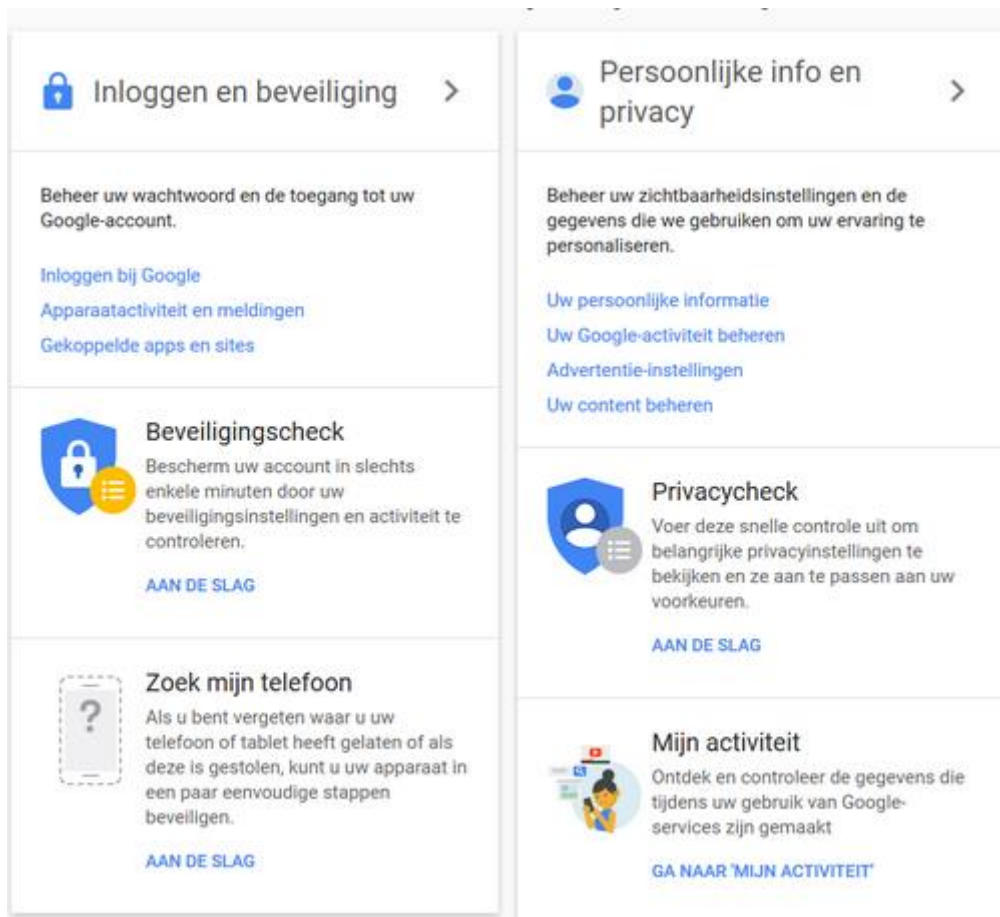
Inloggen en beveiliging >

Beheer uw wachtwoord en de toegang tot uw Google-account.

Inloggen bij Google
Apparaatactiviteit en meldingen
Gekoppelde apps en sites

Beveiligingscheck
Bescherm uw account in slechts enkele minuten door uw beveiligingsinstellingen en activiteit te controleren.

AAN DE SLAG

?

Zoek mijn telefoon
Als u bent vergeten waar u uw telefoon of tablet heeft gelaten of als deze is gestolen, kunt u uw apparaat in een paar eenvoudige stappen beveiligen.

AAN DE SLAG

Persoonlijke info en privacy >

Beheer uw zichtbaarheidsinstellingen en de gegevens die we gebruiken om uw ervaring te personaliseren.

Uw persoonlijke informatie
Uw Google-activiteit beheren
Advertentie-instellingen
Uw content beheren

Privacycheck
Voer deze snelle controle uit om belangrijke privacyinstellingen te bekijken en ze aan te passen aan uw voorkeuren.

AAN DE SLAG

Mijn activiteit
Ontdek en controleer de gegevens die tijdens uw gebruik van Google-services zijn gemaakt

GA NAAR 'MIJN ACTIVITEIT'